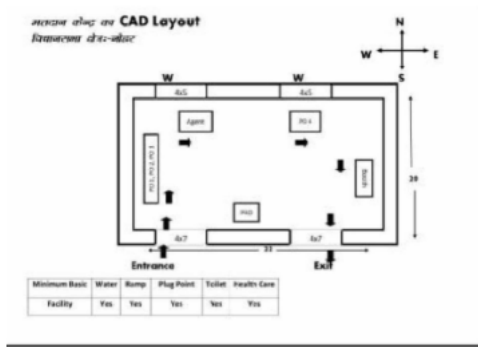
मतदान केन्द्र का CAD Layout
विधानसभा क्षेत्र-कोटा

N
W
E
S

W
W
4x5
4x5
Agent
PO 1
I Do Too Too
Bench
PO3
4x7
4x7
Entrance
Exit
33
20

| Minimum Basic | Water | Ramp | Plug Point | Toilet | Health Care |
|---|---|---|---|---|---|
| Facility | Yes | Yes | Yes | Yes | Yes |